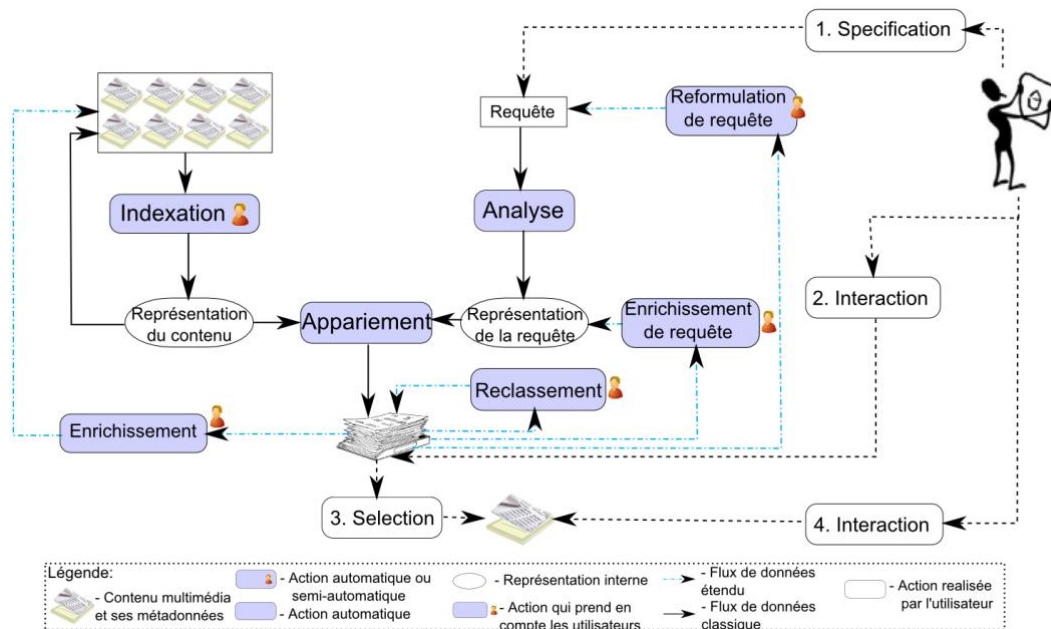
1. Specification

Requête

Reformulation de requête

Indexation

Analyse

2. Interaction

Représentation du contenu

Appariement

Représentation de la requête

Enrichissement de requête

Reclassement

Enrichissement

3. Selection

4. Interaction

Légende:

- Contenu multimédia et ses métadonnées

- Action automatique ou semi-automatique

- Action automatique

- Représentation interne

- Action qui prend en compte les utilisateurs

- Flux de données étendu

- Flux de données classique

- Action realisée par l'utilisateur